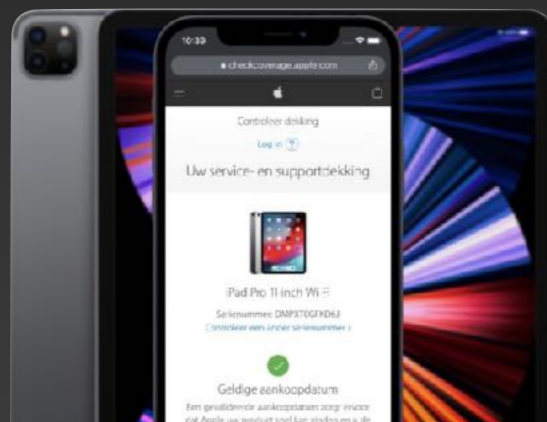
10:39

checkcoverage.apple.com

Controleer dekking

Log in ?

Uw service- en supportdekking

iPad Pro 11 inch Wi-Fi

Serienummer: DMPXT0GFKD6J

Controleer een ander serienummer ›

Geldige aankoopdatum

Een gevalideerde aankoopdatum zorgt ervoor dat Apple uw product snel kan vinden en u de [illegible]